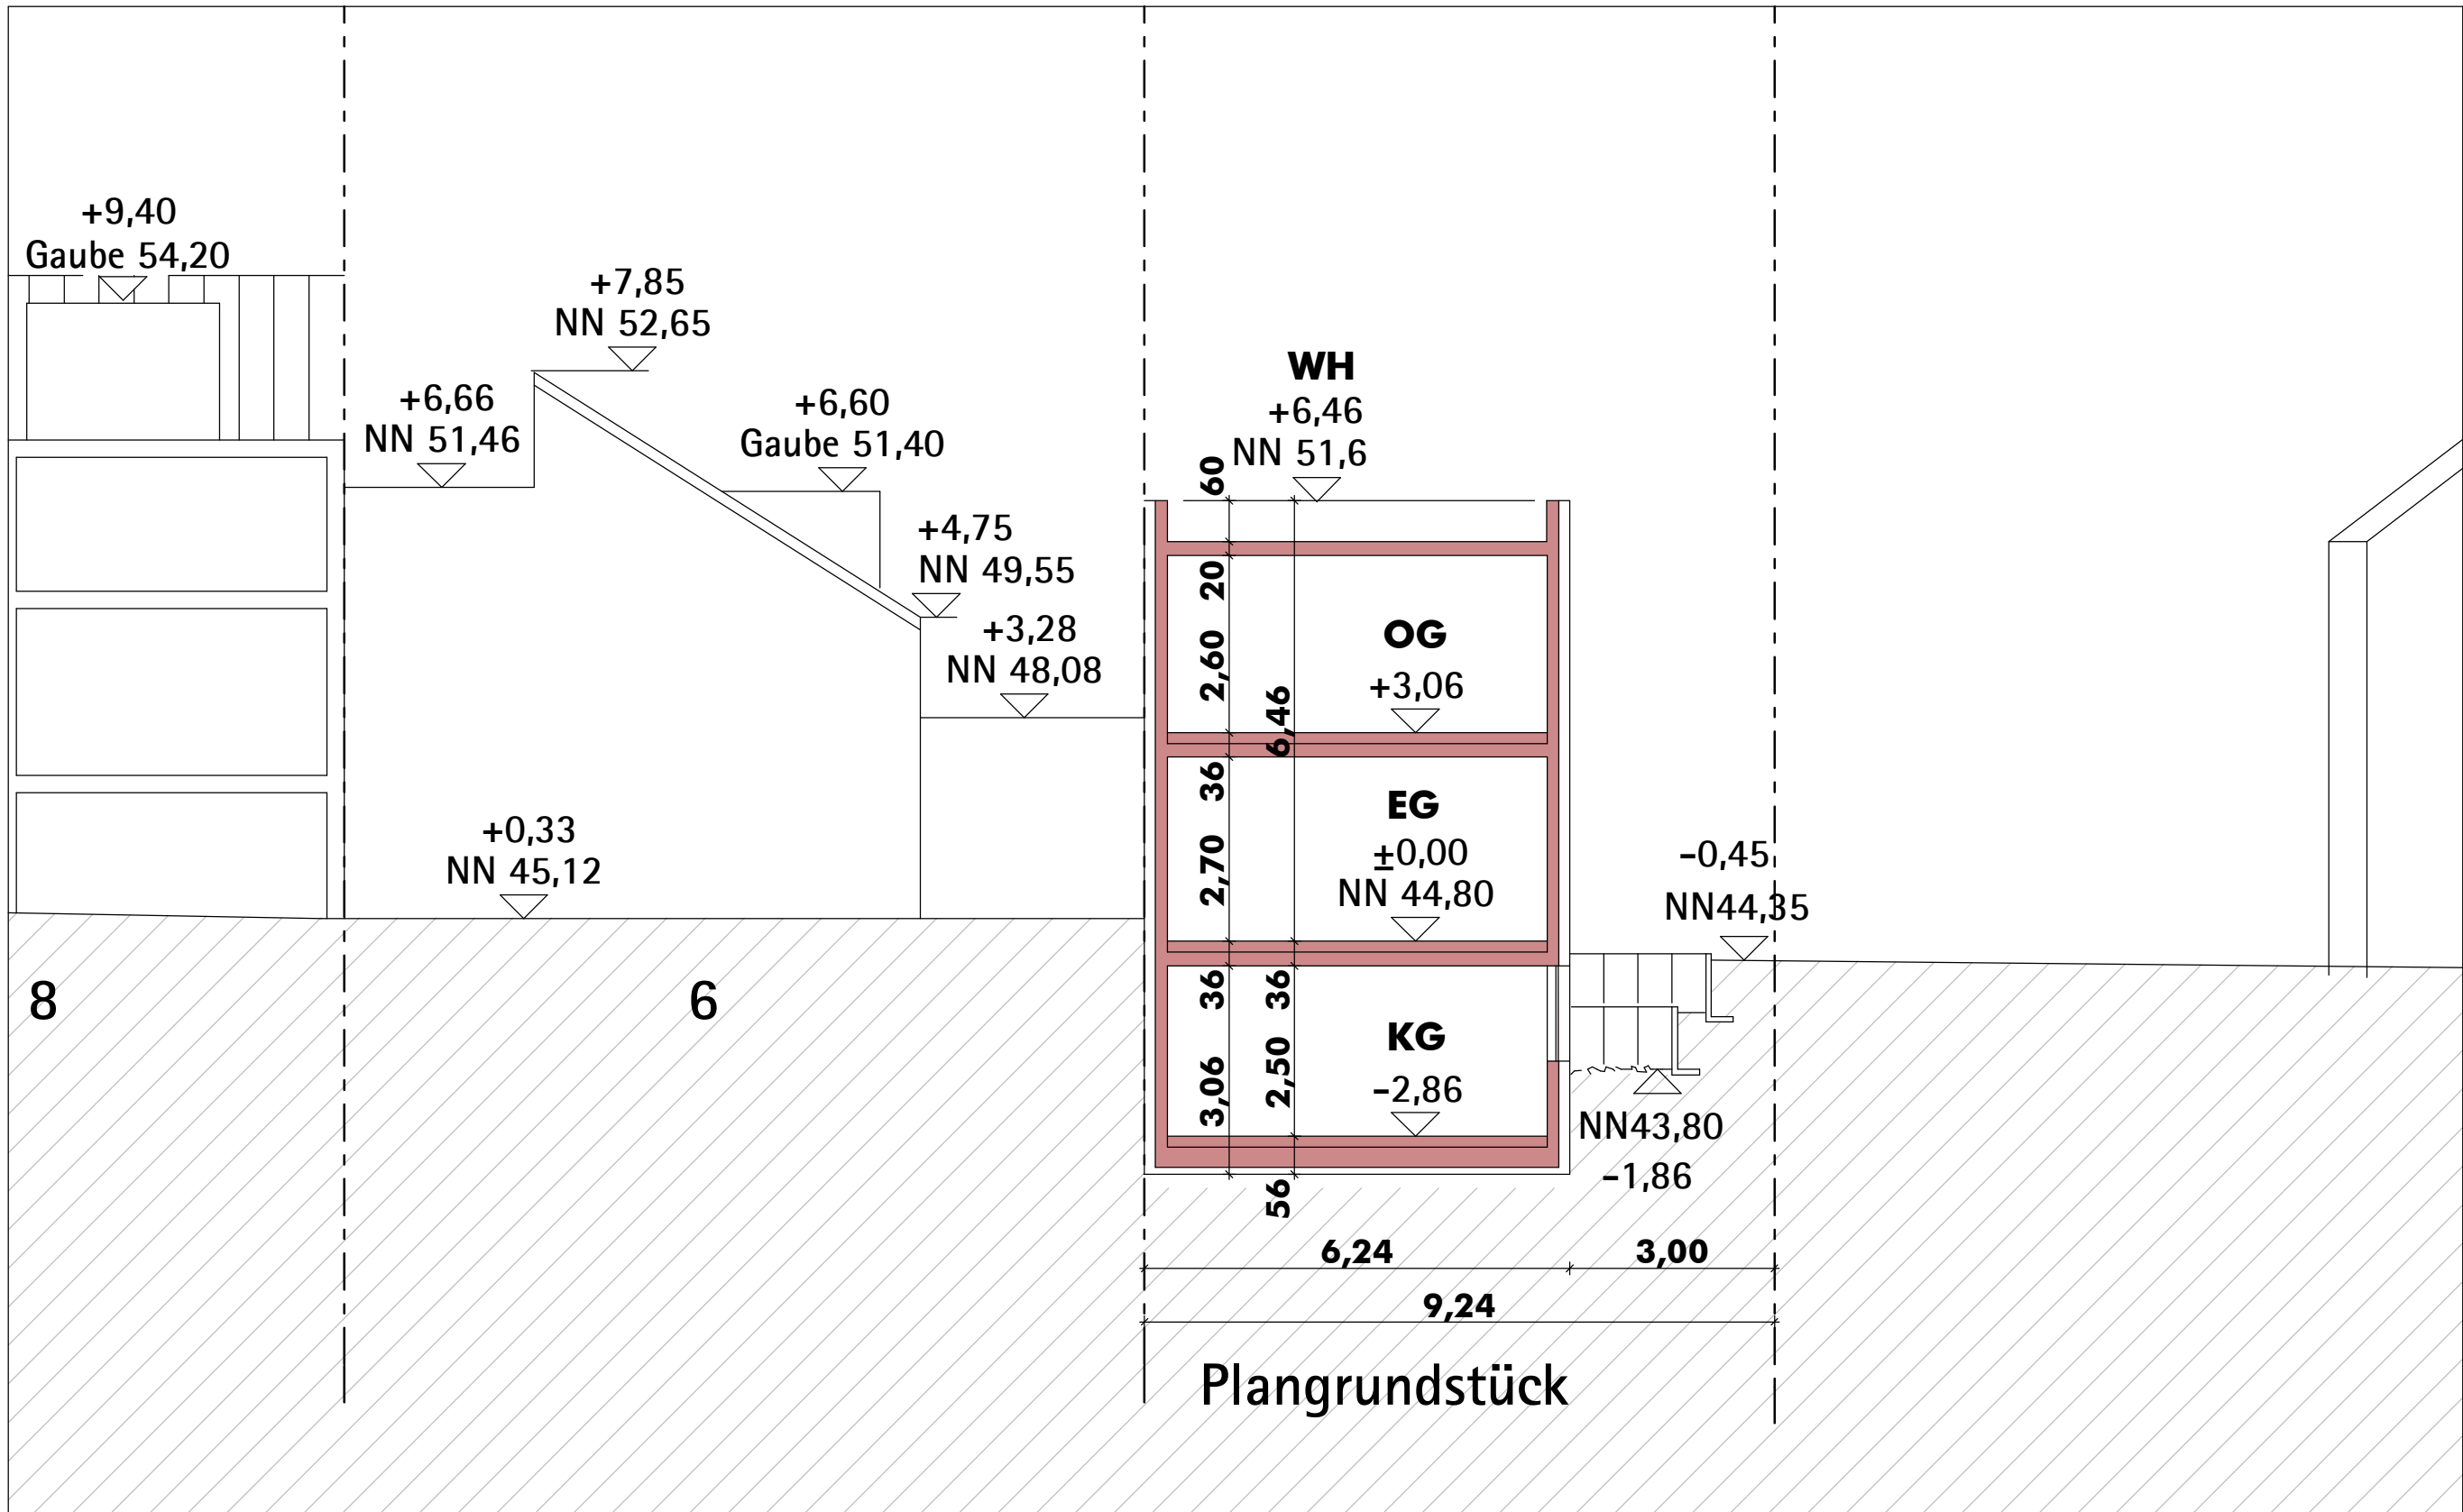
+9,40
Gaube 54,20

+7,85
NN 52,65

+6,66
NN 51,46

+6,60
Gaube 51,40

+4,75
NN 49,55

+3,28
NN 48,08

WH
+6,46
NN 51,6

60
20
2,60
6,46
36
2,70
36
3,06
36
2,50
56

OG
+3,06

EG
±0,00
NN 44,80

KG
-2,86

-0,45
NN44,35

NN43,80
-1,86

+0,33
NN 45,12

8

6

6,24
3,00
9,24

Plangrundstück